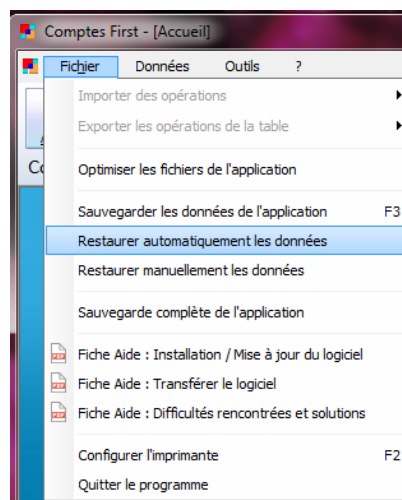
Comptes First - [Accueil]

Fichier Données Outils ?

Importer des opérations

Exporter les opérations de la table

Optimiser les fichiers de l'application

Sauvegarder les données de l'application F3

Restaurer automatiquement les données

Restaurer manuellement les données

Sauvegarde complète de l'application

Fiche Aide : Installation / Mise à jour du logiciel

Fiche Aide : Transférer le logiciel

Fiche Aide : Difficultés rencontrées et solutions

Configurer l'imprimante F2

Quitter le programme